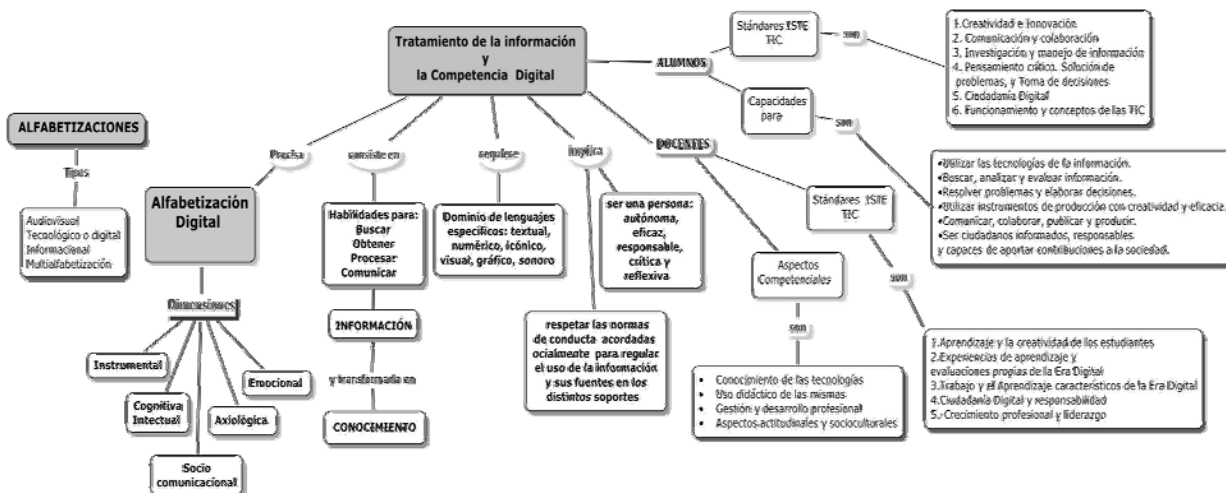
Tratamiento de la información y la Competencia Digital

ALFABETIZACIONES

Tipos

Audiovisual
Tecnológico o digital
Informacional
Multialfabetización

Precisa

Alfabetización Digital

Dimensiones

Instrumental

Cognitiva Intectual

Axiológica

Emocional

Socio comunicacional

consiste en

Habilidades para:
Buscar
Obtener
Procesar
Comunicar

INFORMACIÓN

y transformarla en

CONOCIMIENTO

requiere

Dominio de lenguajes específicos: textual, numérico, icónico, visual, gráfico, sonoro

implica

ser una persona: autónoma, eficaz, responsable, crítica y reflexiva

respetar las normas de conducta acordadas ocialmente para regular el uso de la información y sus fuentes en los distintos soportes

ALUMNOS

Stándares ISTE TIC

son

1.Creatividad e Innovación.
2. Comunicación y colaboración
3. Investigación y manejo de información
4. Pensamiento crítico. Solución de problemas, y Toma de decisiones
5. Ciudadanía Digital
6. Funcionamiento y conceptos de las TIC

Capacidades para

son

•Utilizar las tecnologías de la información.
•Buscar, analizar y evaluar información.
•Resolver problemas y elaborar decisiones.
•Utilizar instrumentos de producción con creatividad y eficacia.
•Comunicar, colaborar, publicar y producir.
•Ser ciudadanos informados, responsables. y capaces de aportar contribuciones a la sociedad.

DOCENTES

Stándares ISTE TIC

son

1.Aprendizaje y la creatividad de los estudiantes
2.Experiencias de aprendizaje y evaluaciones propias de la Era Digital
3.Trabajo y el Aprendizaje característicos de la Era Digital
4.Ciudadanía Digital y responsabilidad
5.-Crecimiento profesional y liderazgo

Aspectos Competenciales

son

• Conocimiento de las tecnologías
• Uso didáctico de las mismas
• Gestión y desarrollo profesional
• Aspectos actitudinales y socioculturales